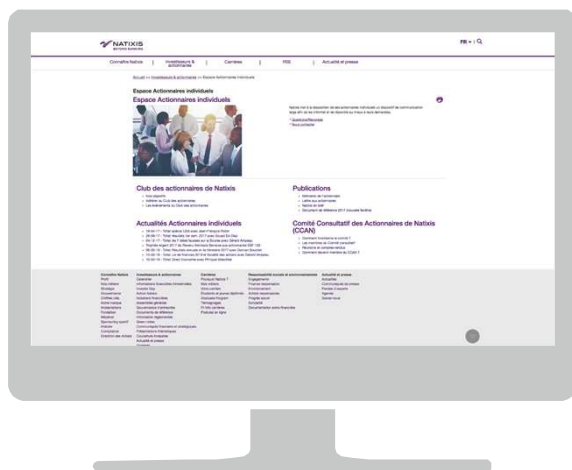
NATIXIS
BEYOND BANKING

FR | Q

Connaître Natixis | Investisseurs & actionnaires | Carrières | RSE | Actualité et presse

Accueil >> Investisseurs & actionnaires >> Espace Actionnaires individuels

Espace Actionnaires individuels

Espace Actionnaires individuels

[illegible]

Club des actionnaires de Natixis

Publications

Actualités Actionnaires individuels

Comité Consultatif des Actionnaires de Natixis (CCAN)

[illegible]